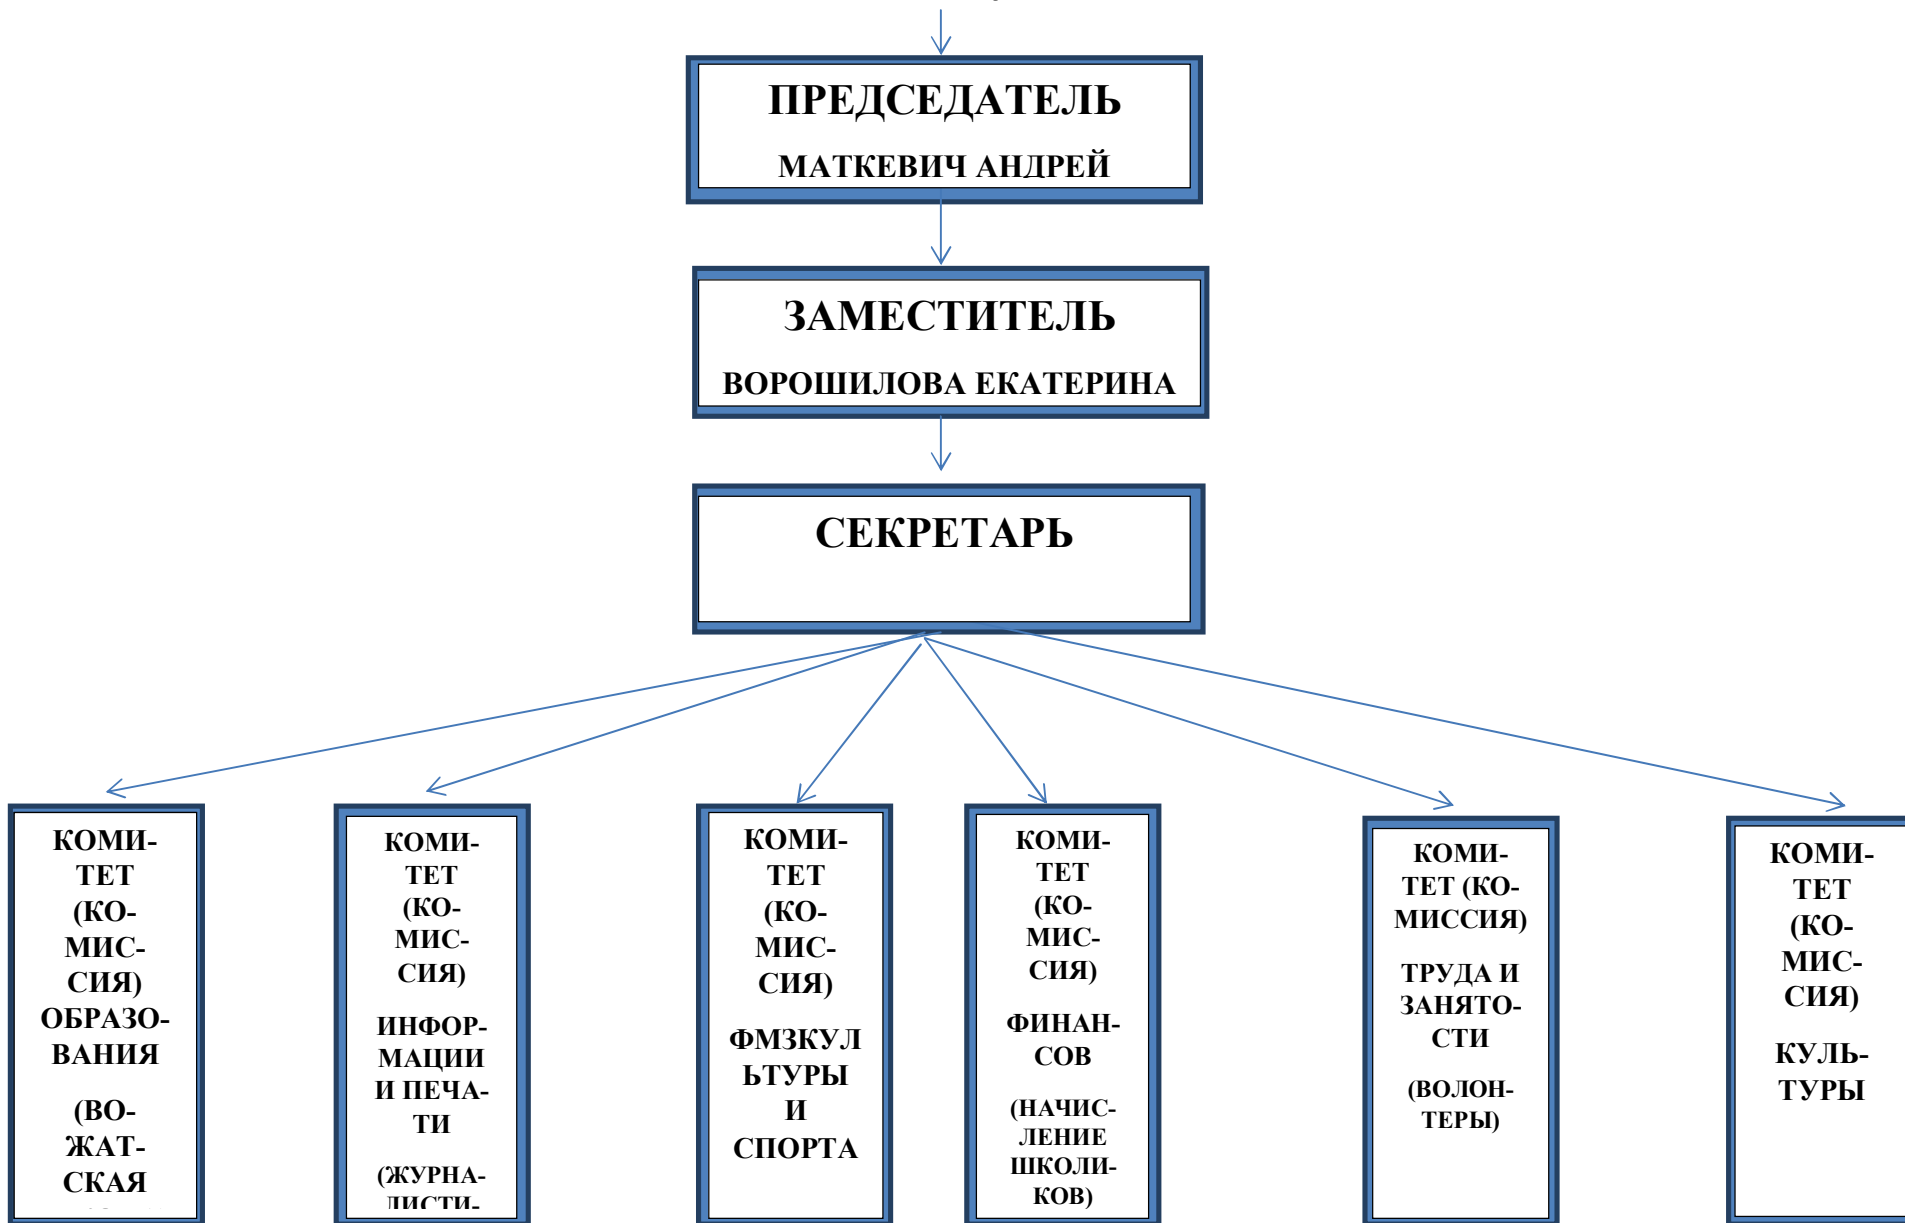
ПРЕДСЕДАТЕЛЬ
МАТКЕВИЧ АНДРЕЙ

ЗАМЕСТИТЕЛЬ
ВОРОШИЛОВА ЕКАТЕРИНА

СЕКРЕТАРЬ

КОМИТЕТ (КОМИССИЯ) ОБРАЗОВАНИЯ
(ВОЖАТСКАЯ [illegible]

КОМИТЕТ (КОМИССИЯ)
ИНФОРМАЦИИ И ПЕЧАТИ
(ЖУРНАЛИСТИ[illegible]

КОМИТЕТ (КОМИССИЯ)
ФМЗКУЛЬТУРЫ И СПОРТА

КОМИТЕТ (КОМИССИЯ)
ФИНАНСОВ
(НАЧИСЛЕНИЕ ШКОЛИКОВ)

КОМИТЕТ (КОМИССИЯ)
ТРУДА И ЗАНЯТОСТИ
(ВОЛОНТЕРЫ)

КОМИТЕТ (КОМИССИЯ)
КУЛЬТУРЫ